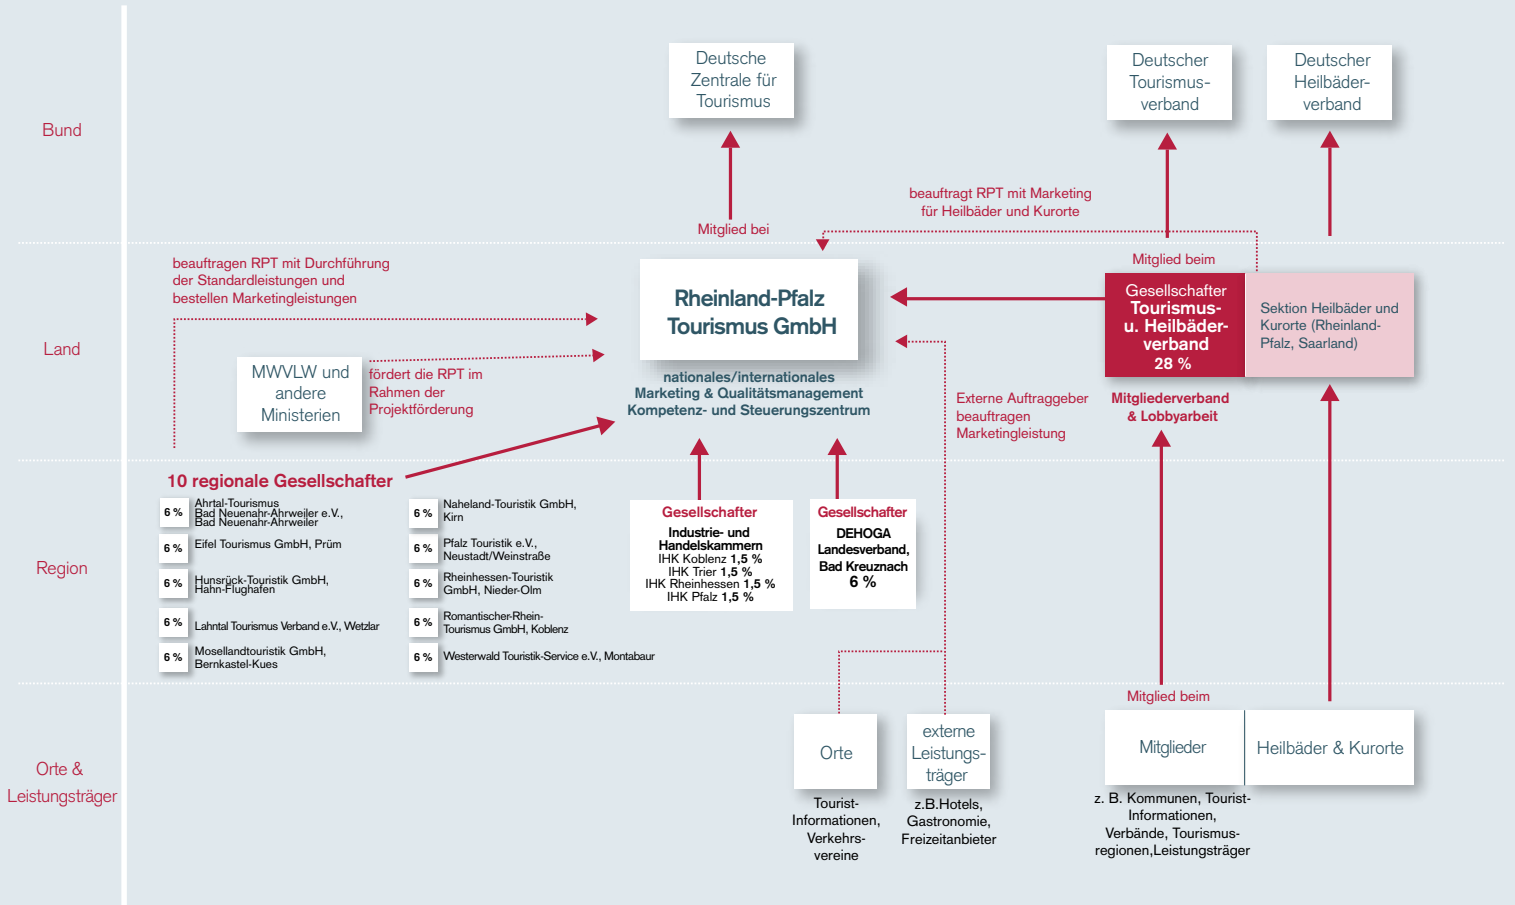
Bund

Land

Region

Orte & Leistungsträger

Deutsche Zentrale für Tourismus

Deutscher Tourismusverband

Deutscher Heilbäderverband

Mitglied bei

beauftragt RPT mit Marketing für Heilbäder und Kurorte

Mitglied beim

beauftragen RPT mit Durchführung der Standardleistungen und bestellen Marketingleistungen

Rheinland-Pfalz Tourismus GmbH

nationales/internationales Marketing & Qualitätsmanagement Kompetenz- und Steuerungszentrum

Gesellschafter Tourismus- u. Heilbäderverband 28 %

Sektion Heilbäder und Kurorte (Rheinland-Pfalz, Saarland)

MWVLW und andere Ministerien

fördert die RPT im Rahmen der Projektförderung

Externe Auftraggeber beauftragen Marketingleistung

Mitgliederverband & Lobbyarbeit

10 regionale Gesellschafter

| | | | |
|---|---|---|---|
| 6 % | Ahrtal-Tourismus Bad Neuenahr-Ahrweiler e.V., Bad Neuenahr-Ahrweiler | 6 % | Naheland-Touristik GmbH, Kirn |
| 6 % | Eifel Tourismus GmbH, Prüm | 6 % | Pfalz Touristik e.V., Neustadt/Weinstraße |
| 6 % | Hunsrück-Touristik GmbH, Hahn-Flughafen | 6 % | Rheinhessen-Touristik GmbH, Nieder-Olm |
| 6 % | Lahntal Tourismus Verband e.V., Wetzlar | 6 % | Romantischer-Rhein-Tourismus GmbH, Koblenz |
| 6 % | Mosellandtouristik GmbH, Bernkastel-Kues | 6 % | Westerwald Touristik-Service e.V., Montabaur |

Gesellschafter
Industrie- und Handelskammern
IHK Koblenz 1,5 %
IHK Trier 1,5 %
IHK Rheinhessen 1,5 %
IHK Pfalz 1,5 %

Gesellschafter
DEHOGA Landesverband, Bad Kreuznach
6 %

Mitglied beim

Orte

Tourist-Informationen, Verkehrs-vereine

externe Leistungsträger

z.B.Hotels, Gastronomie, Freizeitanbieter

Mitglieder

Heilbäder & Kurorte

z. B. Kommunen, Tourist-Informationen, Verbände, Tourismus-regionen,Leistungsträger